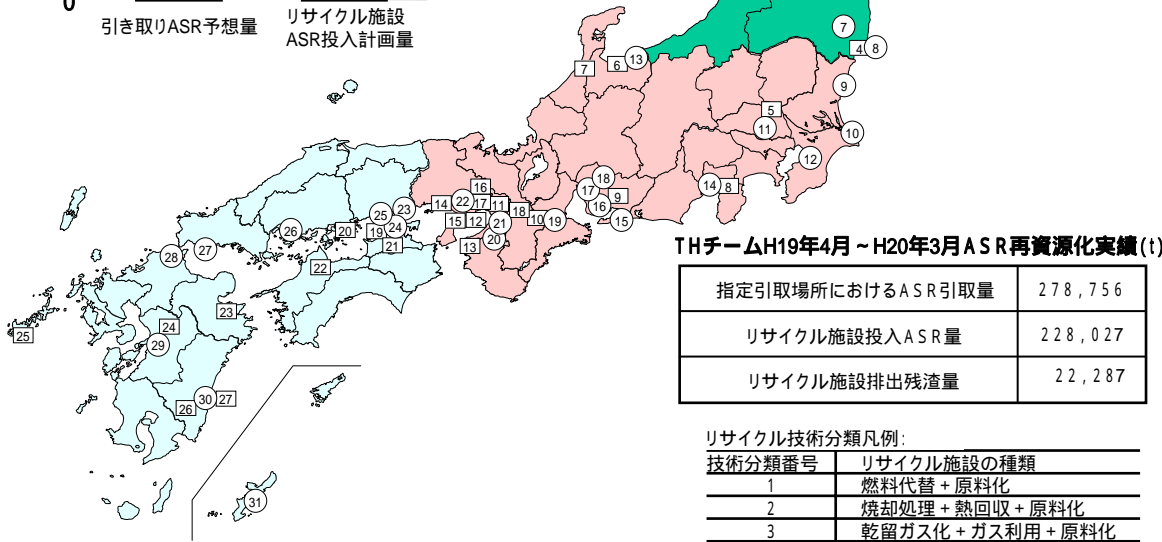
0

引き取りASR予想量

リサイクル施設
ASR投入計画量

7
4 8
7 6 13
9
5
11
10
12
14 8
18
17 9
16
15
16
14 22 17 11
15 12
18
10 19
21
20
13
25 23
24
26
20
19
21
22
28 27
23
24
25
29
30 27
26
31

THチームH19年4月～H20年3月ASR再資源化実績(t)

| 指定引取場所におけるASR引取量 | 278,756 |
|---|---|
| リサイクル施設投入ASR量 | 228,027 |
| リサイクル施設排出残渣量 | 22,287 |

リサイクル技術分類凡例:

| 技術分類番号 | リサイクル施設の種類 |
|---|---|
| 1 | 燃料代替＋原料化 |
| 2 | 焼却処理＋熱回収＋原料化 |
| 3 | 乾留ガス化＋ガス利用＋原料化 |